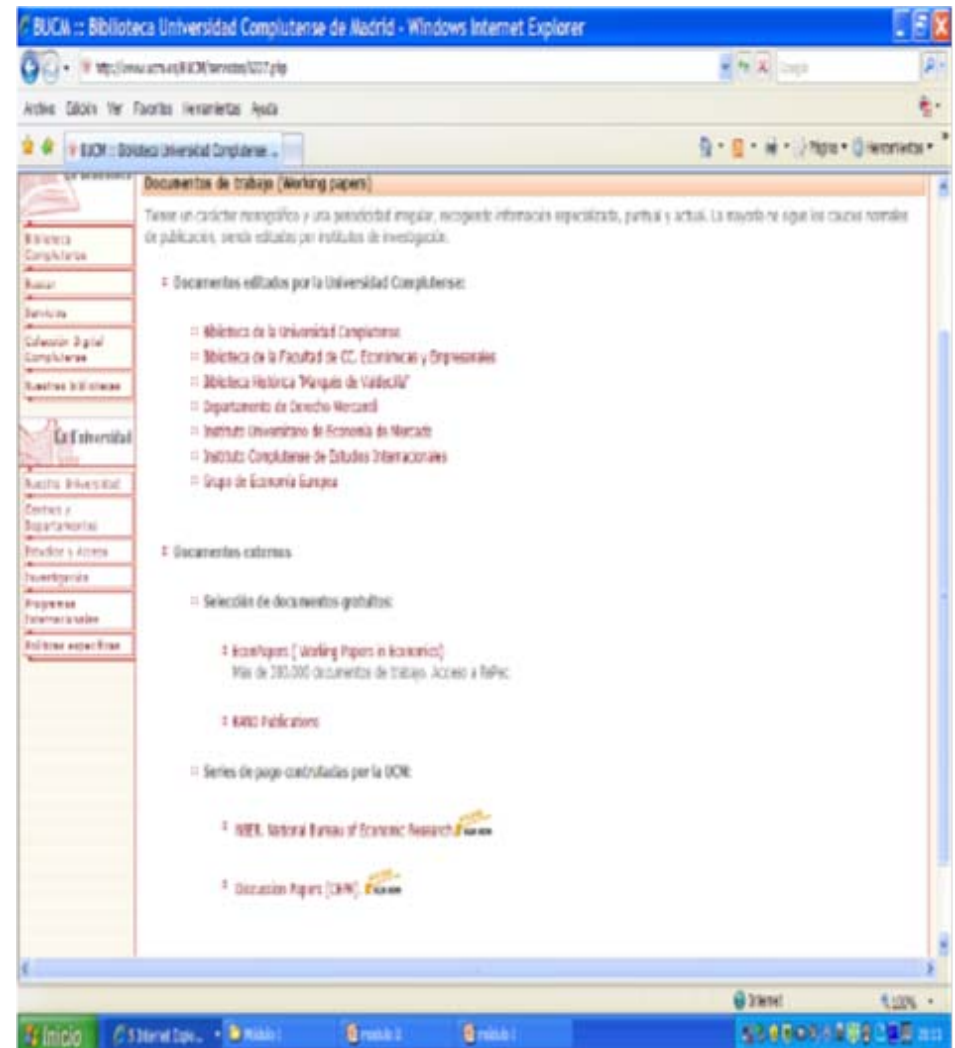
BUCM :: Biblioteca Universidad Complutense de Madrid - Windows Internet Explorer

http://www.ucm.es/BUCM/servicios/5217.php

Archivo Edición Ver Favoritos Herramientas Ayuda

BUCM :: Biblioteca Universidad Complutense ...

Página Herramientas

Biblioteca Complutense
Buscar
Servicios
Colección Digital Complutense
Nuestras bibliotecas

La Universidad

Nuestra Universidad
Centros y Departamentos
Estudiar y Acceso
Investigación
Programas Internacionales
Políticas específicas

Documentos de trabajo (Working papers)

Tienen un carácter monográfico y una periodicidad irregular, recogiendo información especializada, parcial y actual. La mayoría no sigue los cauces normales de publicación, siendo editados por institutos de investigación.

Documentos editados por la Universidad Complutense:

Biblioteca de la Universidad Complutense
Biblioteca de la Facultad de CC. Económicas y Empresariales
Biblioteca Histórica "Marqués de Valdecilla"
Departamento de Derecho Mercantil
Instituto Universitario de Economía de Mercado
Instituto Complutense de Estudios Internacionales
Grupo de Economía Europea

Documentos externos

Selección de documentos gratuitos:

EconPapers [ Working Papers in Economics]
Más de 200.000 documentos de trabajo. Acceso a RePec

RAND Publications

Series de pago contratadas por la UCM:

NBER. National Bureau of Economic Research

Discussion Papers [CEPR]

Internet
100%

Inicio
3 Internet Expl...
Módulo I
módulo 3
módulo I